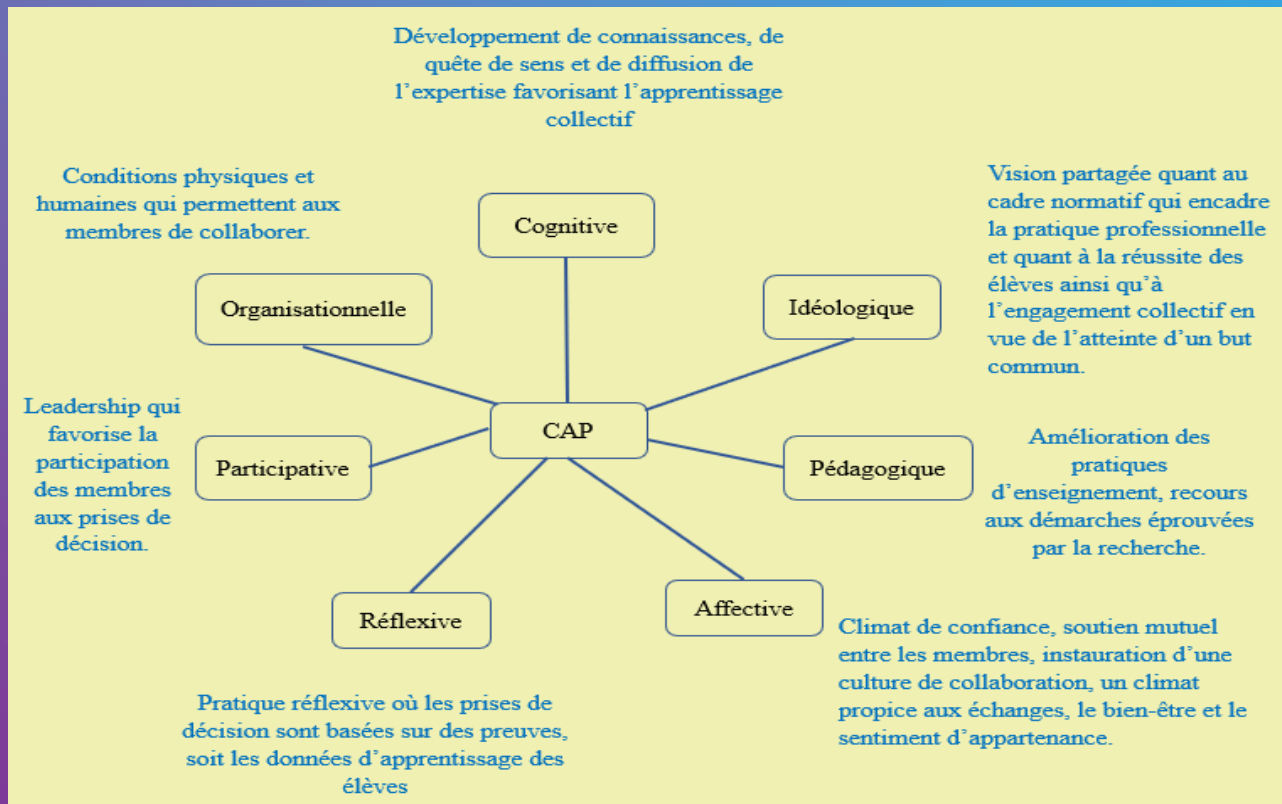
Développement de connaissances, de quête de sens et de diffusion de l’expertise favorisant l’apprentissage collectif

Conditions physiques et humaines qui permettent aux membres de collaborer.

Cognitive

Vision partagée quant au cadre normatif qui encadre la pratique professionnelle et quant à la réussite des élèves ainsi qu’à l’engagement collectif en vue de l’atteinte d’un but commun.

Organisationnelle

Idéologique

Leadership qui favorise la participation des membres aux prises de décision.

CAP

Participative

Pédagogique

Amélioration des pratiques d’enseignement, recours aux démarches éprouvées par la recherche.

Réflexive

Affective

Climat de confiance, soutien mutuel entre les membres, instauration d’une culture de collaboration, un climat propice aux échanges, le bien-être et le sentiment d’appartenance.

Pratique réflexive où les prises de décision sont basées sur des preuves, soit les données d’apprentissage des élèves